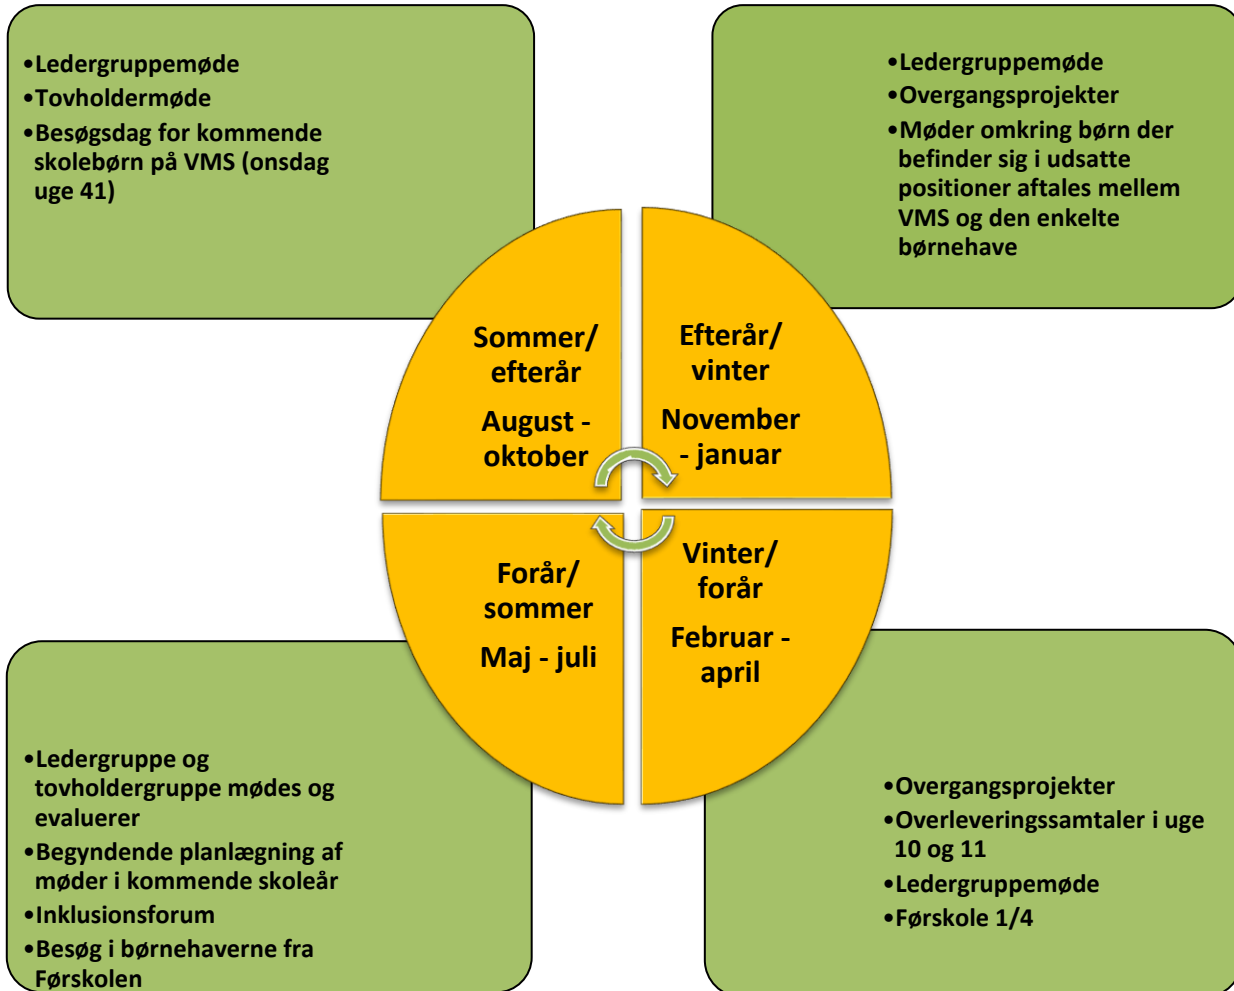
•Ledergruppemøde
•Tovholdermøde
•Besøgsdag for kommende skolebørn på VMS (onsdag uge 41)

•Ledergruppemøde
•Overgangsprojekter
•Møder omkring børn der befinder sig i udsatte positioner aftales mellem VMS og den enkelte børnehave

Sommer/ efterår
August - oktober

Efterår/ vinter
November - januar

Forår/ sommer
Maj - juli

Vinter/ forår
Februar - april

•Ledergruppe og tovholdergruppe mødes og evaluerer
•Begyndende planlægning af møder i kommende skoleår
•Inklusionsforum
•Besøg i børnehaverne fra Førskolen

•Overgangsprojekter
•Overleveringssamtaler i uge 10 og 11
•Ledergruppemøde
•Førskole 1/4